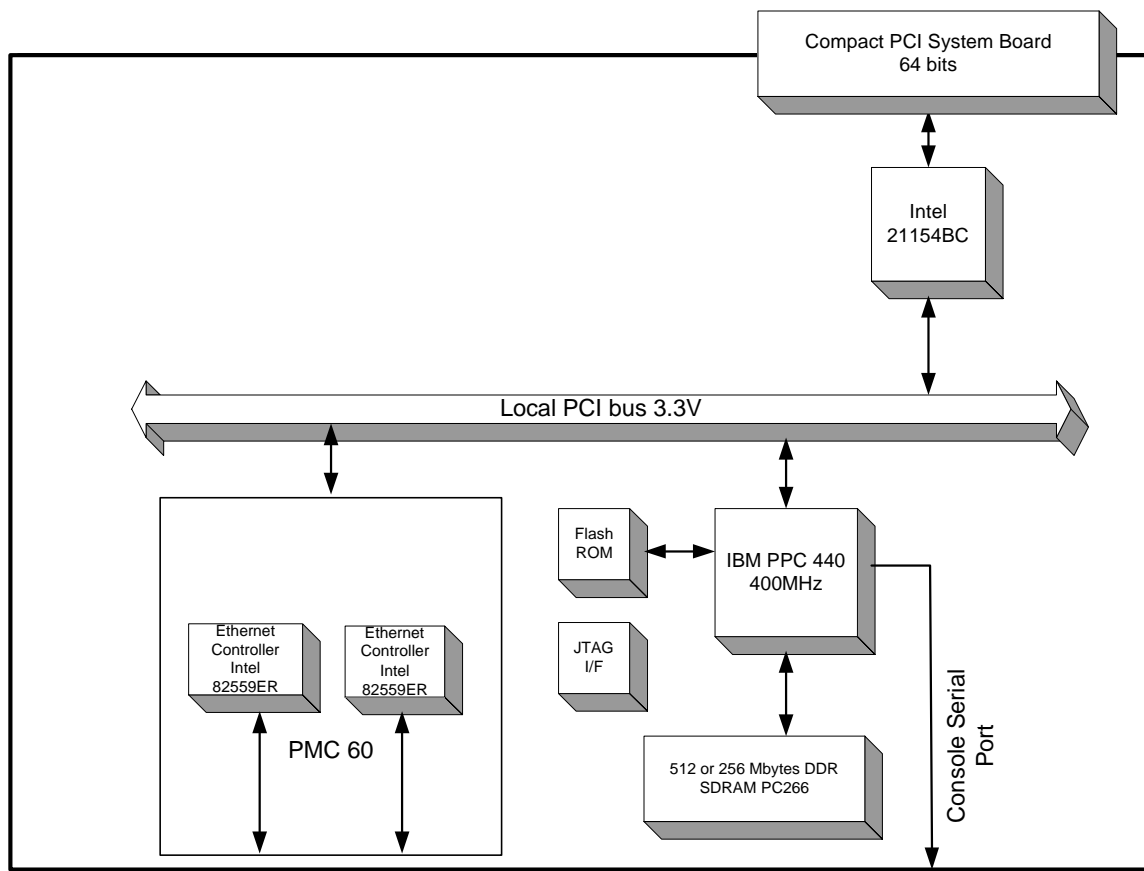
Compact PCI System Board
64 bits

Intel
21154BC

Local PCI bus 3.3V

Flash
ROM

IBM PPC 440
400MHz

JTAG
I/F

Ethernet
Controller
Intel
82559ER

Ethernet
Controller
Intel
82559ER

PMC 60

512 or 256 Mbytes DDR
SDRAM PC266

Console Serial
Port